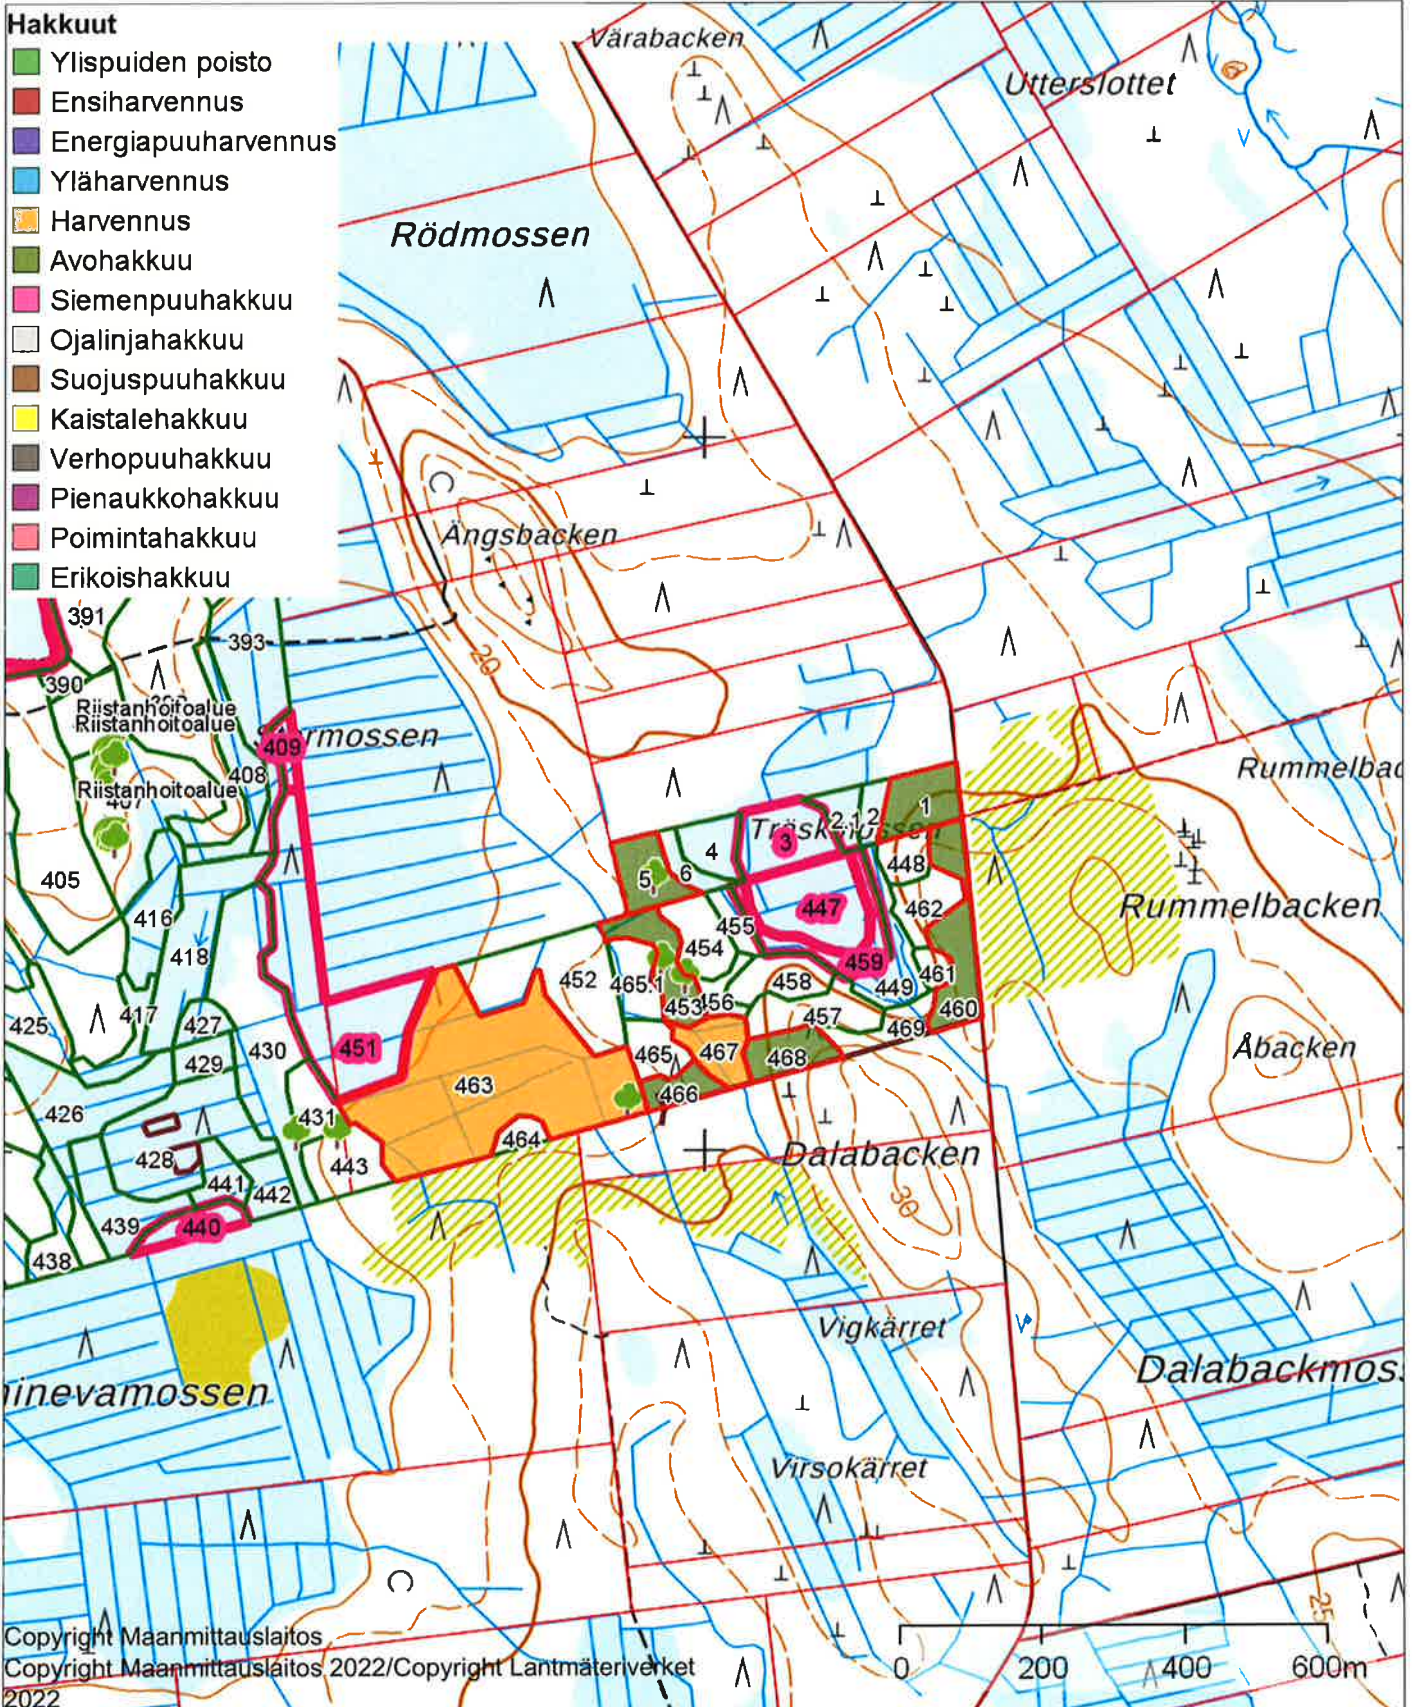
Hakkuut
Ylispuiden poisto
Ensiharvennus
Energiapuuharvennus
Yläharvennus
Harvennus
Avohakkuu
Siemenpuuhakkuu
Ojalinjahakkuu
Suojuspuuhakkuu
Kaistalehakkuu
Verhopuuhakkuu
Pienaukkohakkuu
Poimintahakkuu
Erikoishakkuu

Värabacken
Utterslottet
Rödmossen
Ängsbacken
20
391
393
390
Riistanhoitoalue
Riistanhoitoalue
Riistanhoitoalue
409
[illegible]rmossen
408
407
405
416
418
417
425
427
429
430
426
428
431
443
441
442
439
440
438
451
463
464
452
465.1
453
456
454
455
465
467
466
468
457
469
458
459
449
461
460
447
448
462
3
4
5
6
2.1
2.2
1
Träsk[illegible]ssen
Rummelbac
Rummelbacken
Åbacken
Dalabacken
30
Vigkärret
Dalabackmoss
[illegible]inevamossen
Virsokärret
25
Copyright Maanmittauslaitos
Copyright Maanmittauslaitos 2022/Copyright Lantmäteriverket 2022
0
200
400
600m